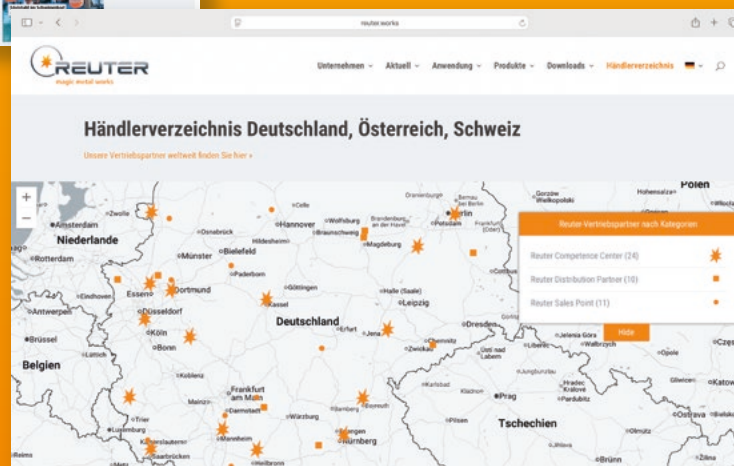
reuter.works

REUTER
magic metal works

Unternehmen Aktuell Anwendung Produkte Downloads Händlerverzeichnis

Händlerverzeichnis Deutschland, Österreich, Schweiz

Unsere Vertriebspartner weltweit finden Sie hier »

+
−

Reuter-Vertriebspartner nach Kategorien
Reuter Competence Center (24)
Reuter Distribution Partner (10)
Reuter Sales Point (11)
Hide

Polen
Amsterdam
Zwolle
Niederlande
Rotterdam
Eindhoven
Antwerpen
Brüssel
Belgien
Lüttich
Osnabrück
Münster
Bielefeld
Paderborn
Essen
Dortmund
Düsseldorf
Köln
Bonn
Koblenz
Celle
Hannover
Wolfsburg
Braunschweig
Hildesheim
Göttingen
Kassel
Deutschland
Erfurt
Jena
Magdeburg
Brandenburg an der Havel
Potsdam
Oranienburg
Bernau bei Berlin
Frankfurt (Oder)
Gorzów Wielkopolski
Hohensalza
Cottbus
Halle (Saale)
Leipzig
Dresden
Zwickau
Chemnitz
Frankfurt am Main
Darmstadt
Mainz
Würzburg
Bamberg
Bayreuth
Nürnberg
Mannheim
Kaiserslautern
Trier
Luxemburg
Heilbronn
Metz
Jelenia Góra
Wałbrzych
Liberec
Ústí nad Labem
Karlsbad
Kladno
Prag
Pilsen
Hradec Králové
Pardubice
Tschechien
Olomouc
Brünn
Opole
Gliwice
Katow
Częs
Ostrava